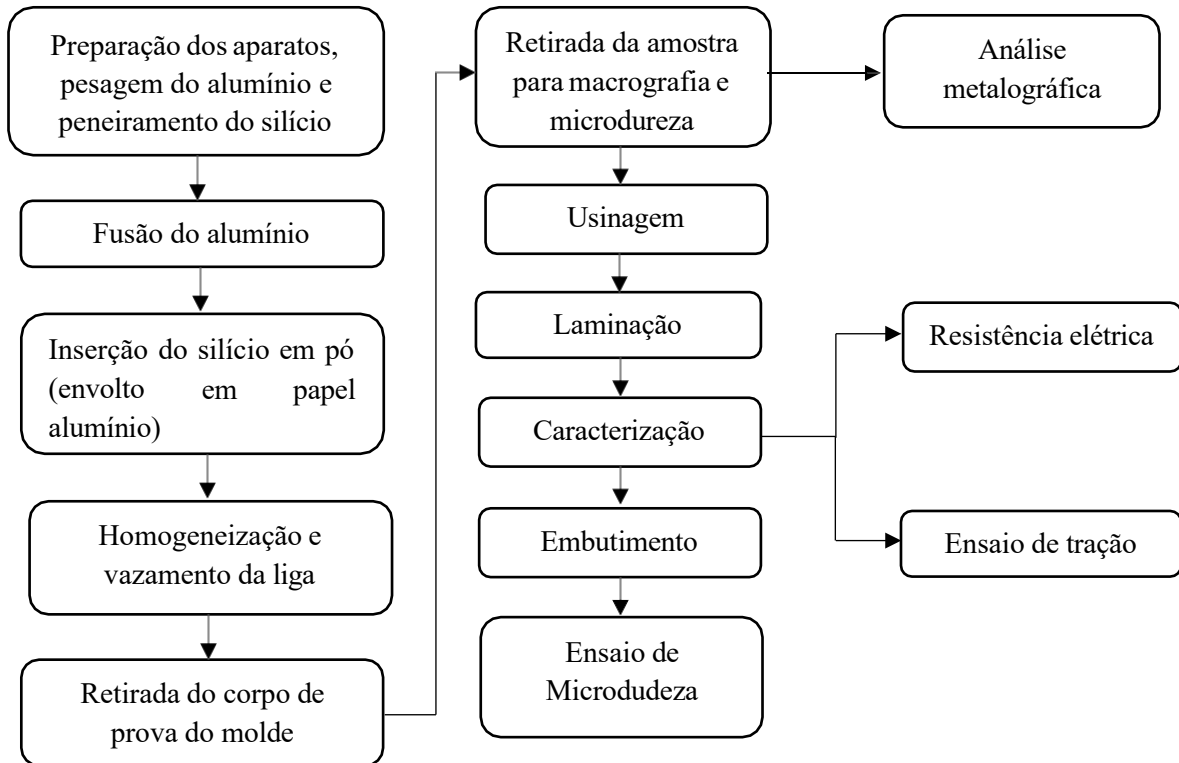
Preparação dos aparatos, pesagem do alumínio e peneiramento do silício

Fusão do alumínio

Inserção do silício em pó (envolto em papel alumínio)

Homogeneização e vazamento da liga

Retirada do corpo de prova do molde

Retirada da amostra para macrografia e microdureza

Análise metalográfica

Usinagem

Laminação

Caracterização

Resistência elétrica

Ensaio de tração

Embutimento

Ensaio de Microdudeza